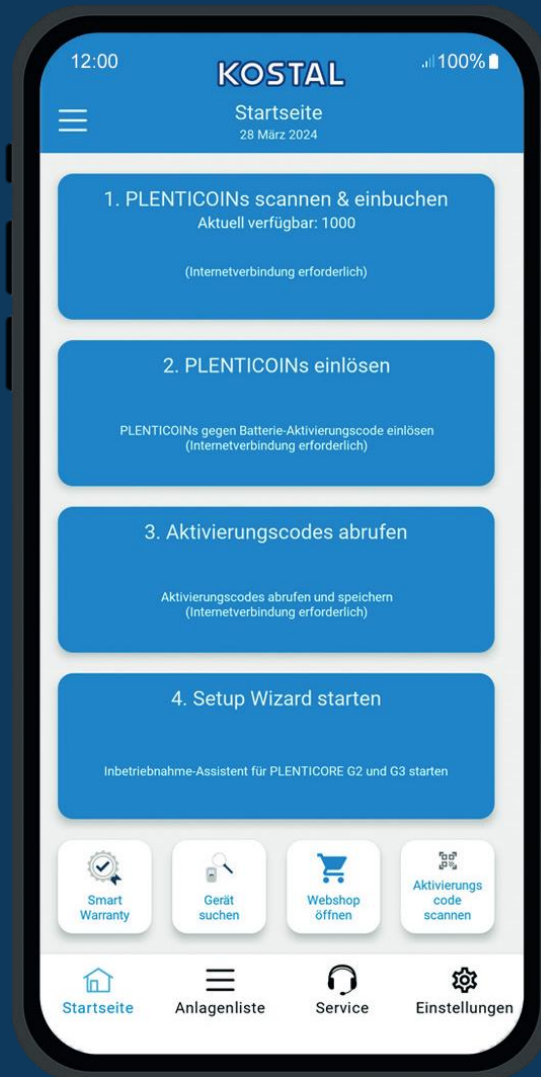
12:00

KOSTAL

100%

Startseite
28 März 2024

1. PLENTICOINs scannen & einbuchen
Aktuell verfügbar: 1000

(Internetverbindung erforderlich)

2. PLENTICOINs einlösen

PLENTICOINs gegen Batterie-Aktivierungscode einlösen
(Internetverbindung erforderlich)

3. Aktivierungscodes abrufen

Aktivierungscodes abrufen und speichern
(Internetverbindung erforderlich)

4. Setup Wizard starten

Inbetriebnahme-Assistent für PLENTICORE G2 und G3 starten

Smart Warranty

Gerät suchen

Webshop öffnen

Aktivierungs code scannen

Startseite

Anlagenliste

Service

Einstellungen